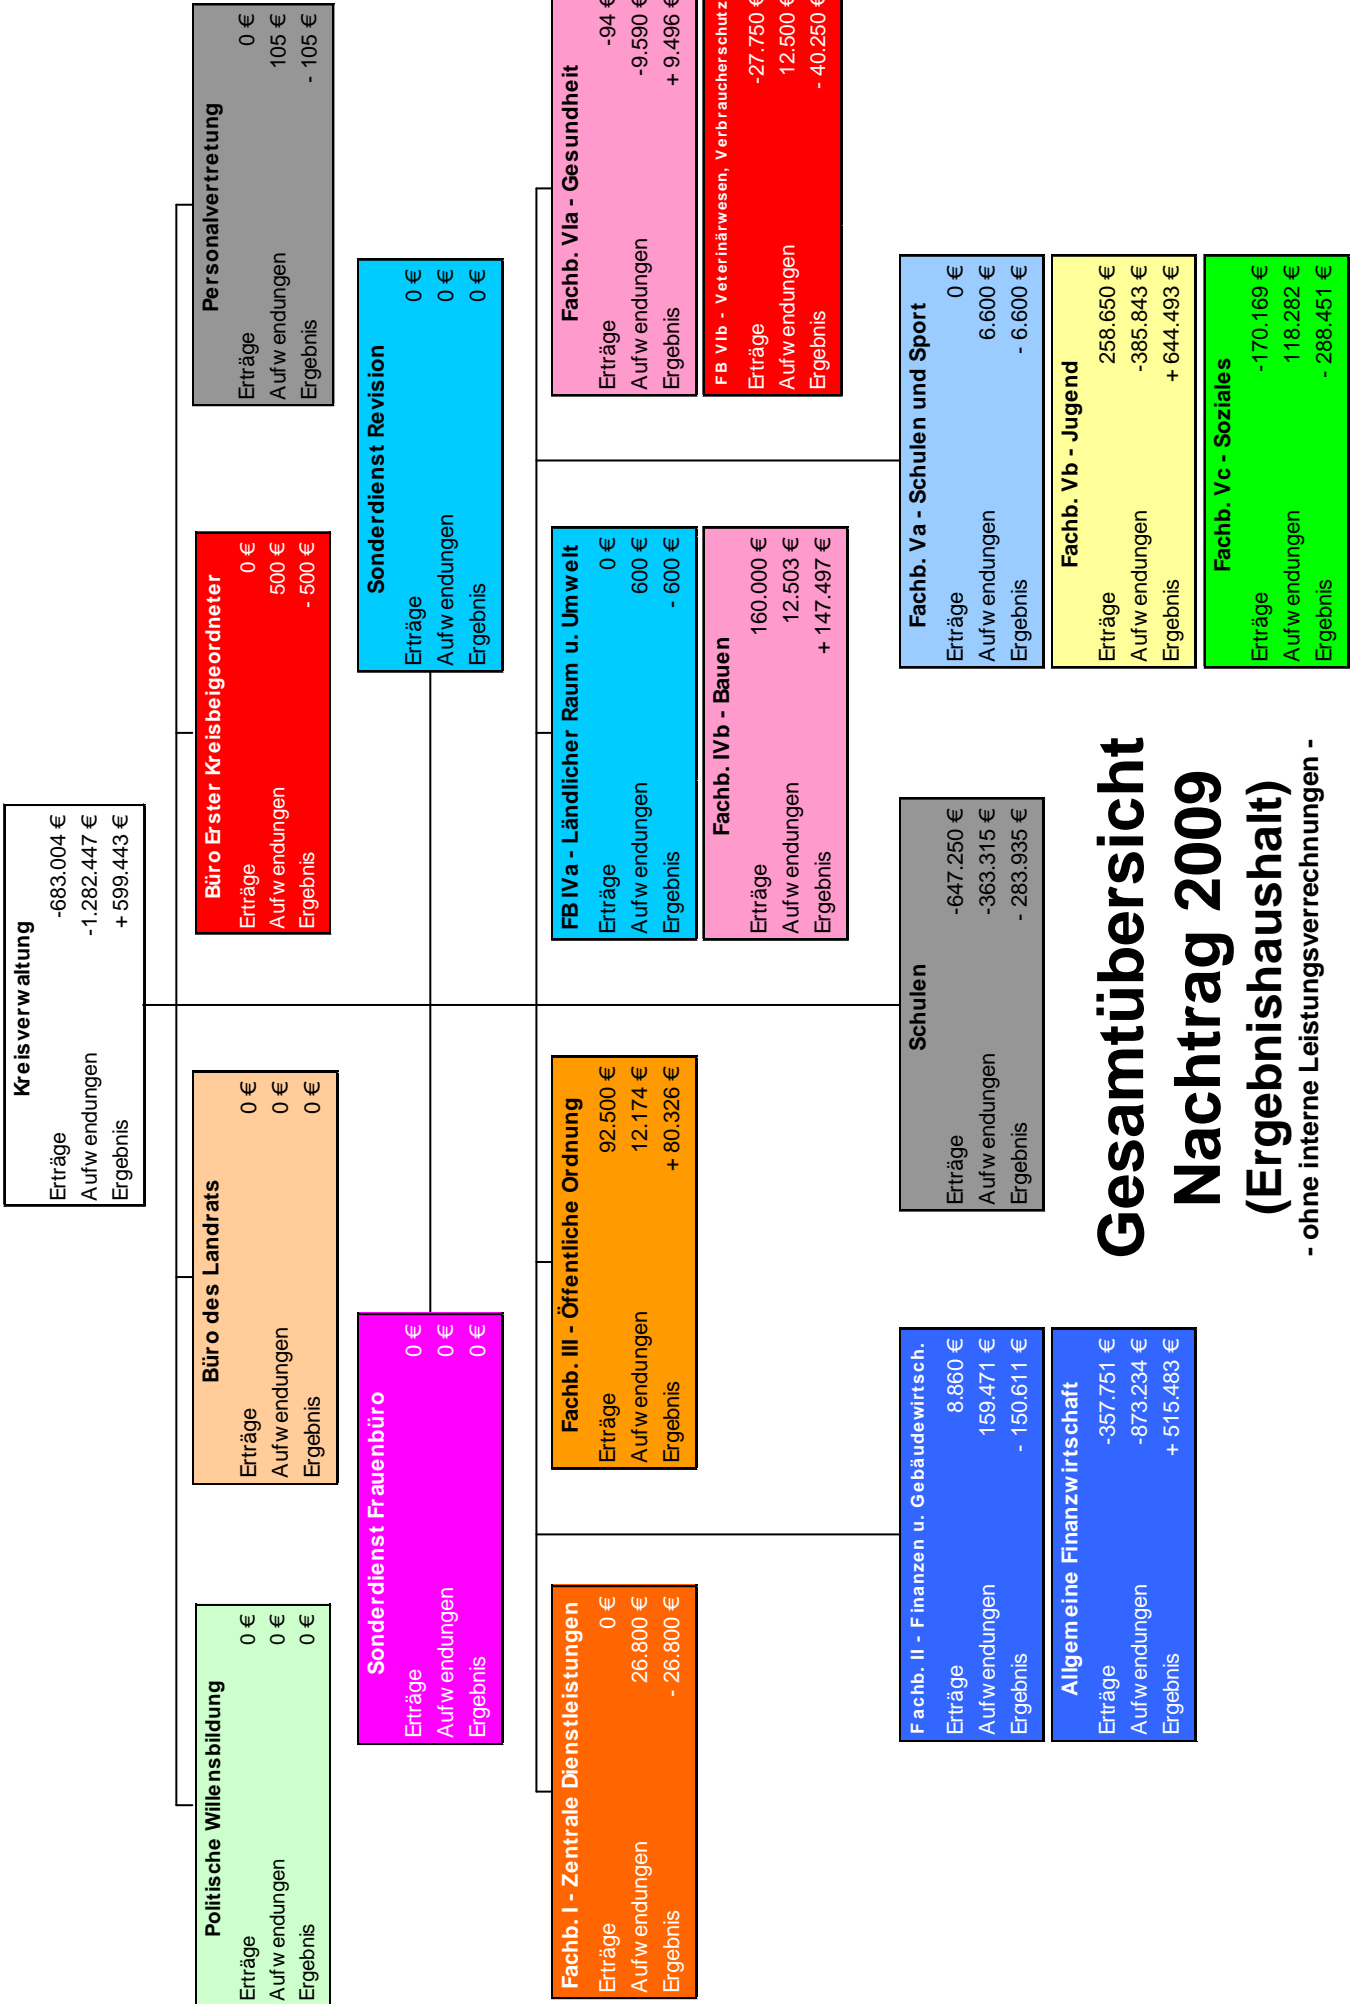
Gesamtübersicht
Nachtrag 2009
(Ergebnishaushalt)
- ohne interne Leistungsverrechnungen -

Kreisverwaltung
Erträge -683.004 €
Aufwendungen -1.282.447 €
Ergebnis + 599.443 €

Politische Willensbildung
Erträge 0 €
Aufwendungen 0 €
Ergebnis 0 €

Büro des Landrats
Erträge 0 €
Aufwendungen 0 €
Ergebnis 0 €

Büro Erster Kreisbeigeordneter
Erträge 0 €
Aufwendungen 500 €
Ergebnis - 500 €

Personalvertretung
Erträge 0 €
Aufwendungen 105 €
Ergebnis - 105 €

Sonderdienst Frauenbüro
Erträge 0 €
Aufwendungen 0 €
Ergebnis 0 €

Sonderdienst Revision
Erträge 0 €
Aufwendungen 0 €
Ergebnis 0 €

Fachb. I - Zentrale Dienstleistungen
Erträge 0 €
Aufwendungen 26.800 €
Ergebnis - 26.800 €

Fachb. III - Öffentliche Ordnung
Erträge 92.500 €
Aufwendungen 12.174 €
Ergebnis + 80.326 €

FB IVa - Ländlicher Raum u. Umwelt
Erträge 0 €
Aufwendungen 600 €
Ergebnis - 600 €

Fachb. IVb - Bauen
Erträge 160.000 €
Aufwendungen 12.503 €
Ergebnis + 147.497 €

Fachb. VIa - Gesundheit
Erträge -94 €
Aufwendungen -9.590 €
Ergebnis + 9.496 €

FB VIb - Veterinärwesen, Verbraucherschutz
Erträge -27.750 €
Aufwendungen 12.500 €
Ergebnis - 40.250 €

Fachb. II - Finanzen u. Gebäudewirtsch.
Erträge 8.860 €
Aufwendungen 159.471 €
Ergebnis - 150.611 €

Allgemeine Finanzwirtschaft
Erträge -357.751 €
Aufwendungen -873.234 €
Ergebnis + 515.483 €

Schulen
Erträge -647.250 €
Aufwendungen -363.315 €
Ergebnis - 283.935 €

Fachb. Va - Schulen und Sport
Erträge 0 €
Aufwendungen 6.600 €
Ergebnis - 6.600 €

Fachb. Vb - Jugend
Erträge 258.650 €
Aufwendungen -385.843 €
Ergebnis + 644.493 €

Fachb. Vc - Soziales
Erträge -170.169 €
Aufwendungen 118.282 €
Ergebnis - 288.451 €